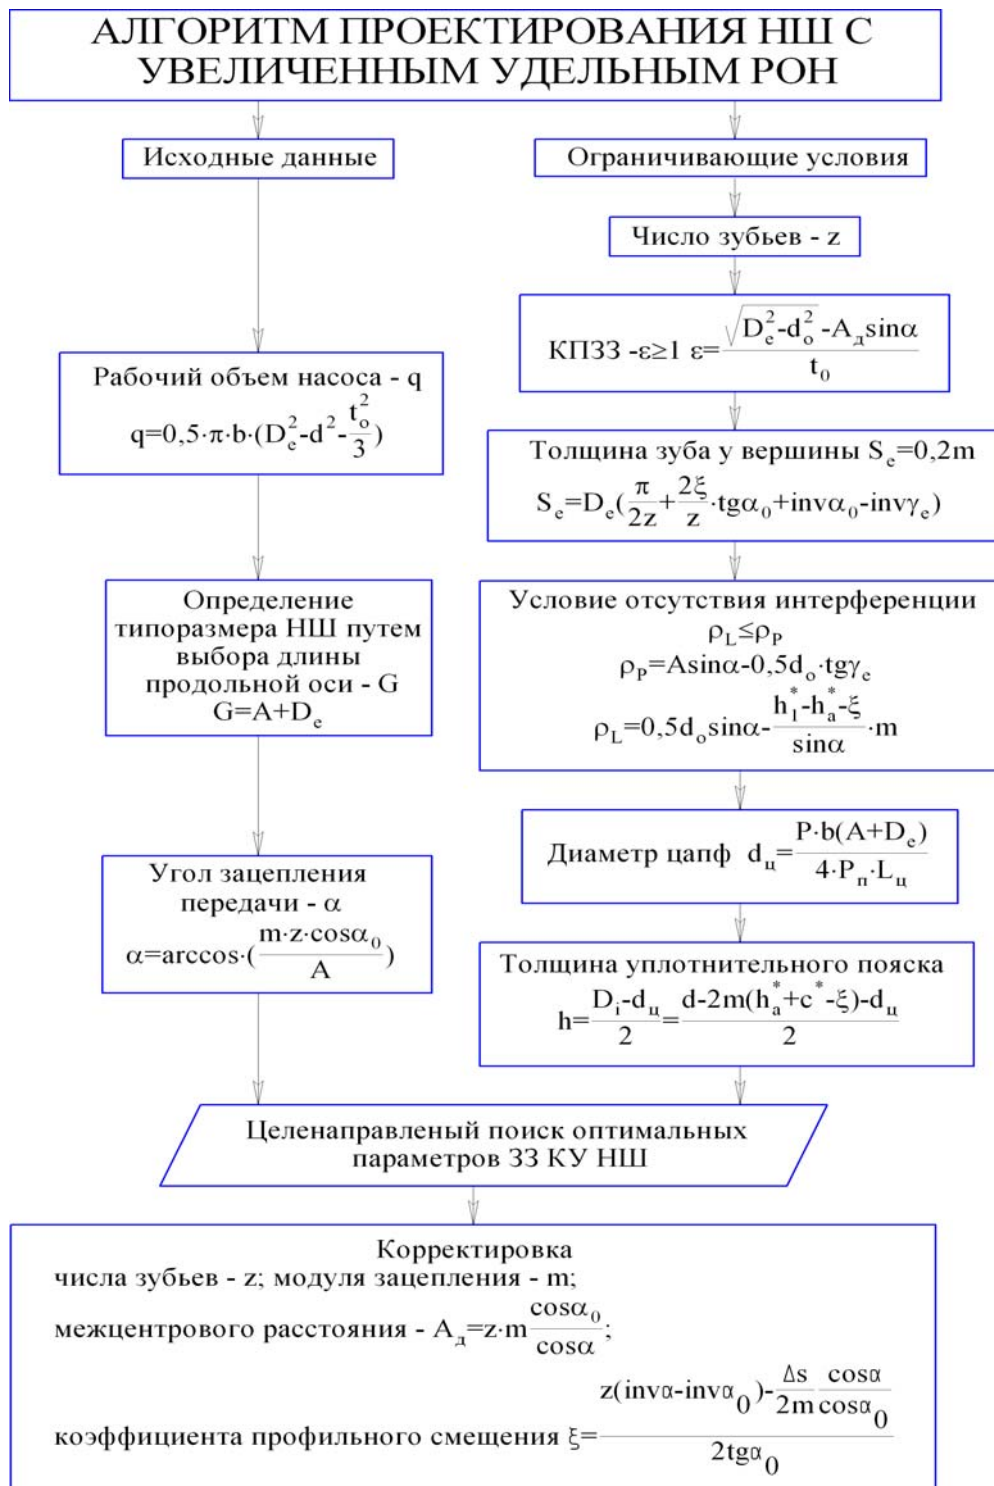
АЛГОРИТМ ПРОЕКТИРОВАНИЯ НШ С УВЕЛИЧЕННЫМ УДЕЛЬНЫМ РОН

Исходные данные

Ограничивающие условия

Число зубьев - z

КПЗЗ -ε≥1 $\varepsilon=\frac{\sqrt{D_e^2-d_o^2}-A_д\sin\alpha}{t_0}$

Рабочий объем насоса - q
$q=0,5\cdot\pi\cdot b\cdot(D_e^2-d^2-\frac{t_o^2}{3})$

Толщина зуба у вершины $S_e=0,2m$
$S_e=D_e(\frac{\pi}{2z}+\frac{2\xi}{z}\cdot tg\alpha_0+inv\alpha_0-inv\gamma_e)$

Определение типоразмера НШ путем выбора длины продольной оси - G
$G=A+D_e$

Условие отсутствия интерференции
$\rho_L\leq\rho_P$
$\rho_P=A\sin\alpha-0,5d_o\cdot tg\gamma_e$
$\rho_L=0,5d_o\sin\alpha-\frac{h_l^*-h_a^*-\xi}{\sin\alpha}\cdot m$

Диаметр цапф $d_ц=\frac{P\cdot b(A+D_e)}{4\cdot P_п\cdot L_ц}$

Угол зацепления передачи - α
$\alpha=\arccos\cdot(\frac{m\cdot z\cdot\cos\alpha_0}{A})$

Толщина уплотнительного пояска
$h=\frac{D_i-d_ц}{2}=\frac{d-2m(h_a^*+c^*-\xi)-d_ц}{2}$

Целенаправленый поиск оптимальных параметров ЗЗ КУ НШ

Корректировка
числа зубьев - z; модуля зацепления - m;
межцентрового расстояния - $A_д=z\cdot m\frac{\cos\alpha_0}{\cos\alpha}$;
коэффициента профильного смещения $\xi=\frac{z(inv\alpha-inv\alpha_0)-\frac{\Delta s}{2m}\frac{\cos\alpha}{\cos\alpha_0}}{2tg\alpha_0}$